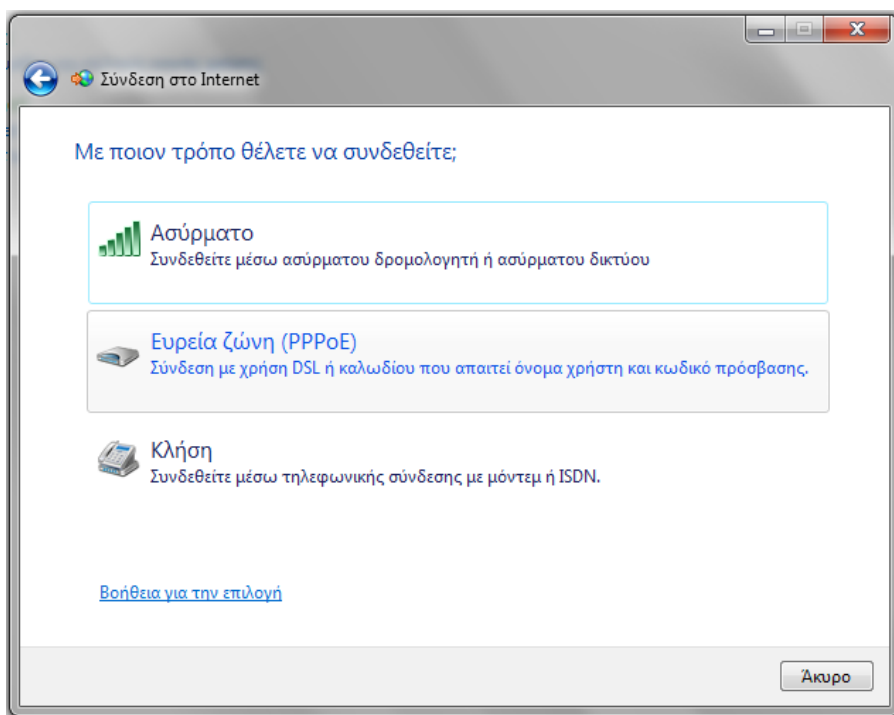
Σύνδεση στο Internet

Με ποιον τρόπο θέλετε να συνδεθείτε;

Ασύρματο
Συνδεθείτε μέσω ασύρματου δρομολογητή ή ασύρματου δικτύου

Ευρεία ζώνη (PPPoE)
Σύνδεση με χρήση DSL ή καλωδίου που απαιτεί όνομα χρήστη και κωδικό πρόσβασης.

Κλήση
Συνδεθείτε μέσω τηλεφωνικής σύνδεσης με μόντεμ ή ISDN.

Βοήθεια για την επιλογή

Άκυρο